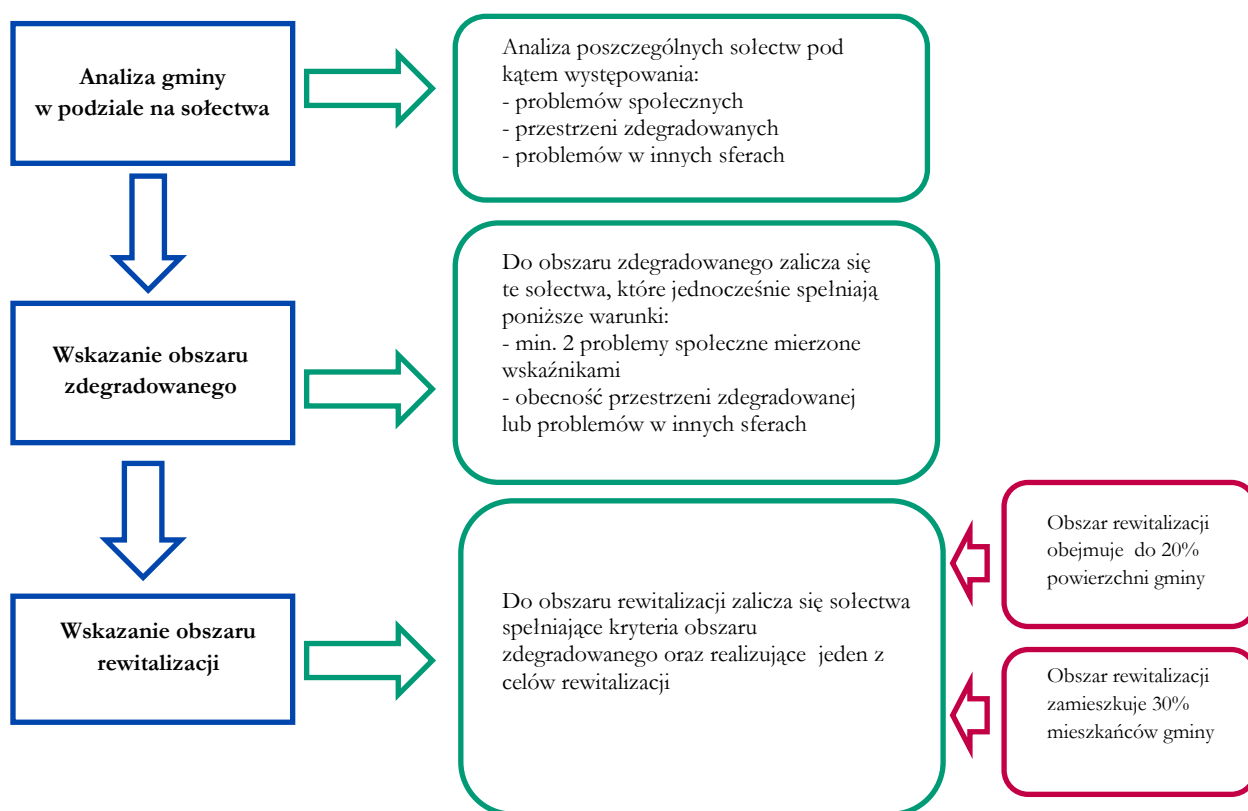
Analiza gminy w podziale na sołectwa

Analiza poszczególnych sołectw pod kątem występowania:
- problemów społecznych
- przestrzeni zdegradowanych
- problemów w innych sferach

Wskazanie obszaru zdegradowanego

Do obszaru zdegradowanego zalicza się te sołectwa, które jednocześnie spełniają poniższe warunki:
- min. 2 problemy społeczne mierzone wskaźnikami
- obecność przestrzeni zdegradowanej lub problemów w innych sferach

Wskazanie obszaru rewitalizacji

Do obszaru rewitalizacji zalicza się sołectwa spełniające kryteria obszaru zdegradowanego oraz realizujące jeden z celów rewitalizacji

Obszar rewitalizacji obejmuje do 20% powierzchni gminy

Obszar rewitalizacji zamieszkuje 30% mieszkańców gminy